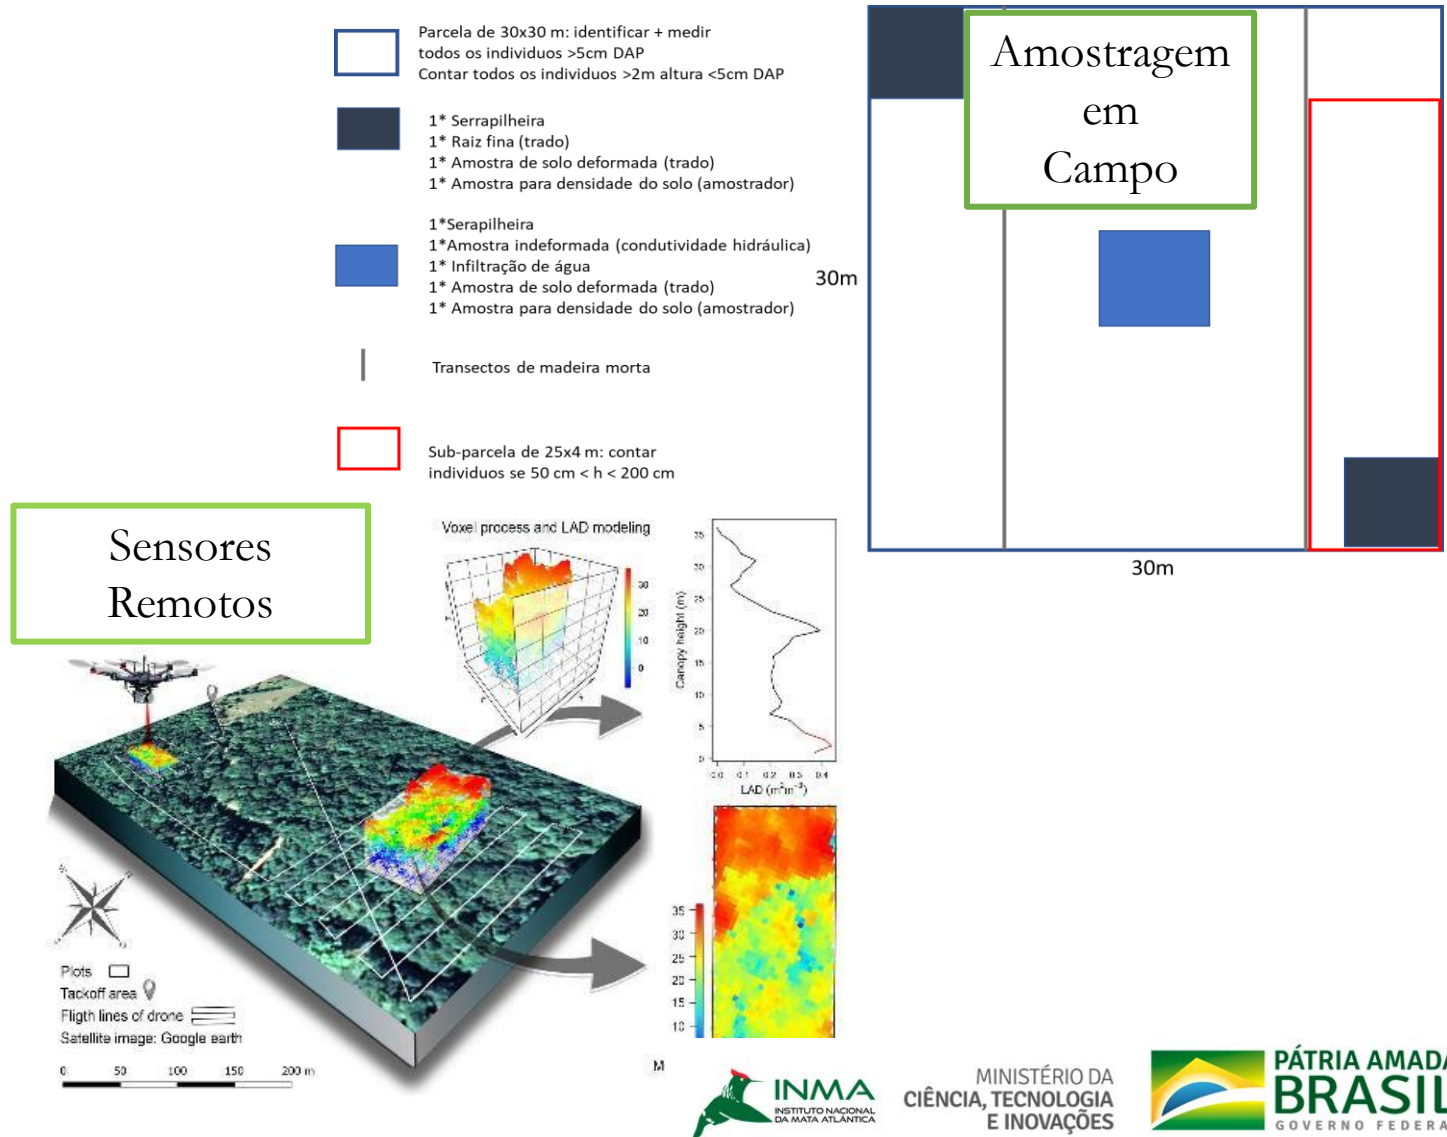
Parcela de 30x30 m: identificar + medir todos os individuos >5cm DAP
Contar todos os individuos >2m altura <5cm DAP

1* Serrapilheira
1* Raiz fina (trado)
1* Amostra de solo deformada (trado)
1* Amostra para densidade do solo (amostrador)

1*Serapilheira
1*Amostra indeformada (condutividade hidráulica)
1* Infiltração de água
1* Amostra de solo deformada (trado)
1* Amostra para densidade do solo (amostrador)

Transectos de madeira morta

Sub-parcela de 25x4 m: contar individuos se 50 cm < h < 200 cm

Amostragem em Campo

30m

30m

Sensores Remotos

Voxel process and LAD modeling

30
20
10
0

Canopy height (m)
35
30
25
20
15
10
5
0
0.0 0.1 0.2 0.3 0.4
LAD ($m^2m^{-3}$)

35
30
25
20
15
10

Plots
Tackoff area
Fligth lines of drone
Satellite image: Google earth

0 50 100 150 200 m

M

INMA
INSTITUTO NACIONAL DA MATA ATLÂNTICA

MINISTÉRIO DA CIÊNCIA, TECNOLOGIA E INOVAÇÕES

PÁTRIA AMADA
BRASIL
GOVERNO FEDERA